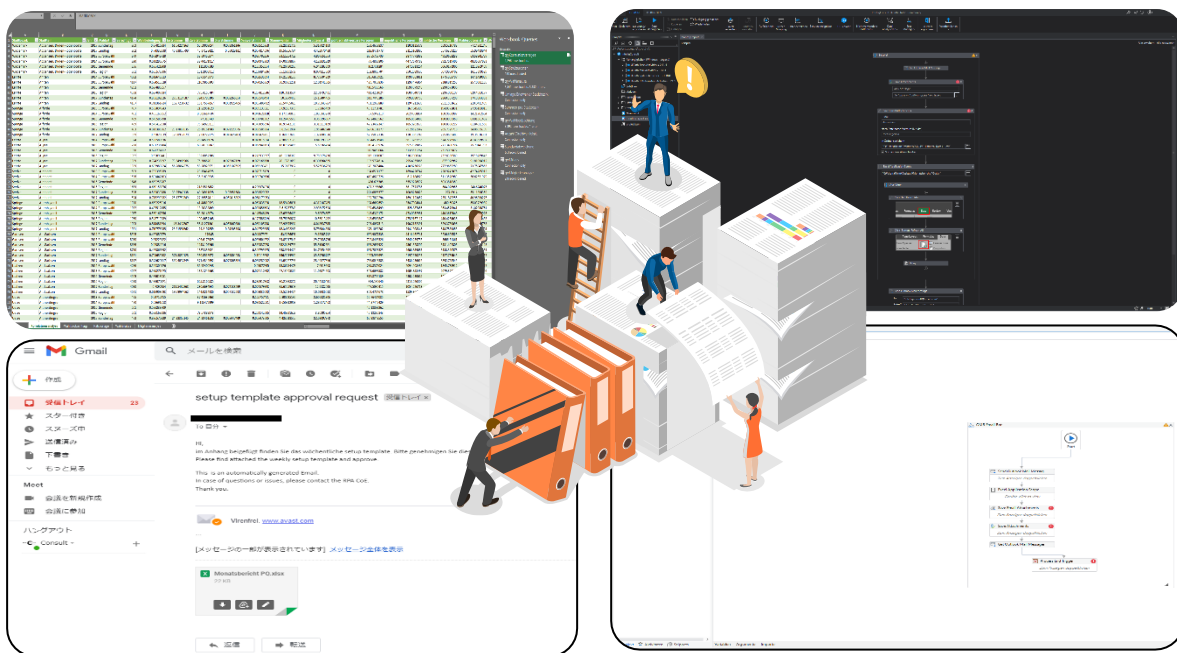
Gmail
メールを検索
作成
受信トレイ 23
スター付き
スヌーズ中
送信済み
下書き
もっと見る
Meet
会議を新規作成
会議に参加
ハングアウト
Consult
+
setup template approval request 受信トレイ ×
Hi,
im Anhang beigefügt finden Sie das wöchentliche setup template. Bitte genehmigen Sie dies
Please find attached the weekly setup template and approve.
This is an automatically generated Email.
In case of questions or issues, please contact the RPA CoE.
Thank you.
Virenfrei. www.avast.com
[メッセージの一部が表示されています] メッセージ全体を表示
Monatsbericht PO.xlsx
返信
転送